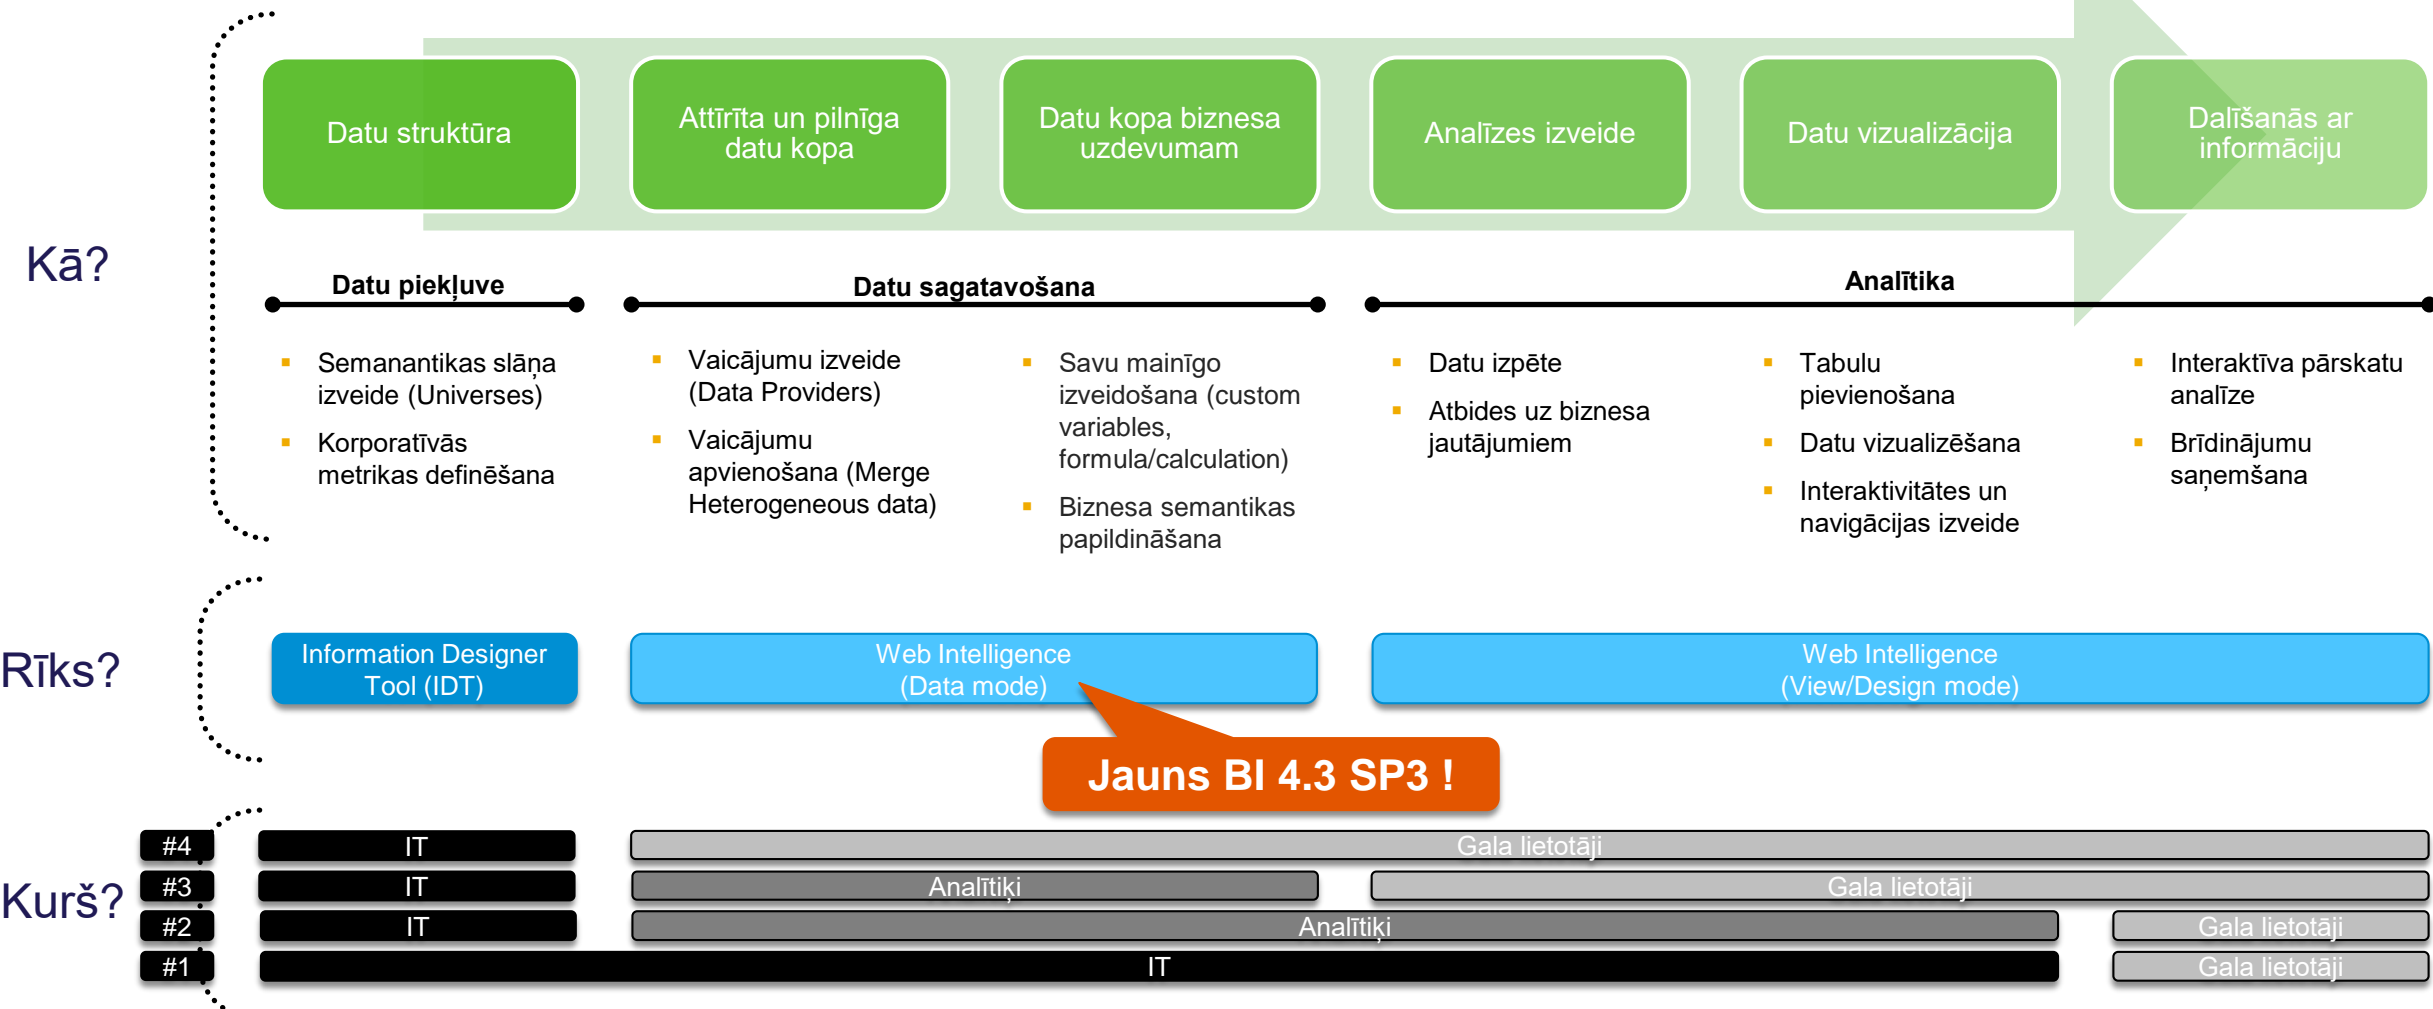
Datu struktūra

Attīrīta un pilnīga datu kopa

Datu kopa biznesa uzdevumam

Analīzes izveide

Datu vizualizācija

Dalīšanās ar informāciju

Kā?

Datu piekļuve

Datu sagatavošana

Analītika

Semanantikas slāņa izveide (Universes)

Korporatīvās metrikas definēšana

Vaicājumu izveide (Data Providers)

Vaicājumu apvienošana (Merge Heterogeneous data)

Savu mainīgo izveidošana (custom variables, formula/calculation)

Biznesa semantikas papildināšana

Datu izpēte

Atbides uz biznesa jautājumiem

Tabulu pievienošana

Datu vizualizēšana

Interaktivitātes un navigācijas izveide

Interaktīva pārskatu analīze

Brīdinājumu saņemšana

Rīks?

Information Designer Tool (IDT)

Web Intelligence (Data mode)

Web Intelligence (View/Design mode)

Jauns BI 4.3 SP3 !

Kurš?

| #4 | IT | Gala lietotāji | | |
|---|---|---|---|---|
| #3 | IT | Analītiķi | Gala lietotāji | |
| #2 | IT | Analītiķi | | Gala lietotāji |
| #1 | IT | | | Gala lietotāji |